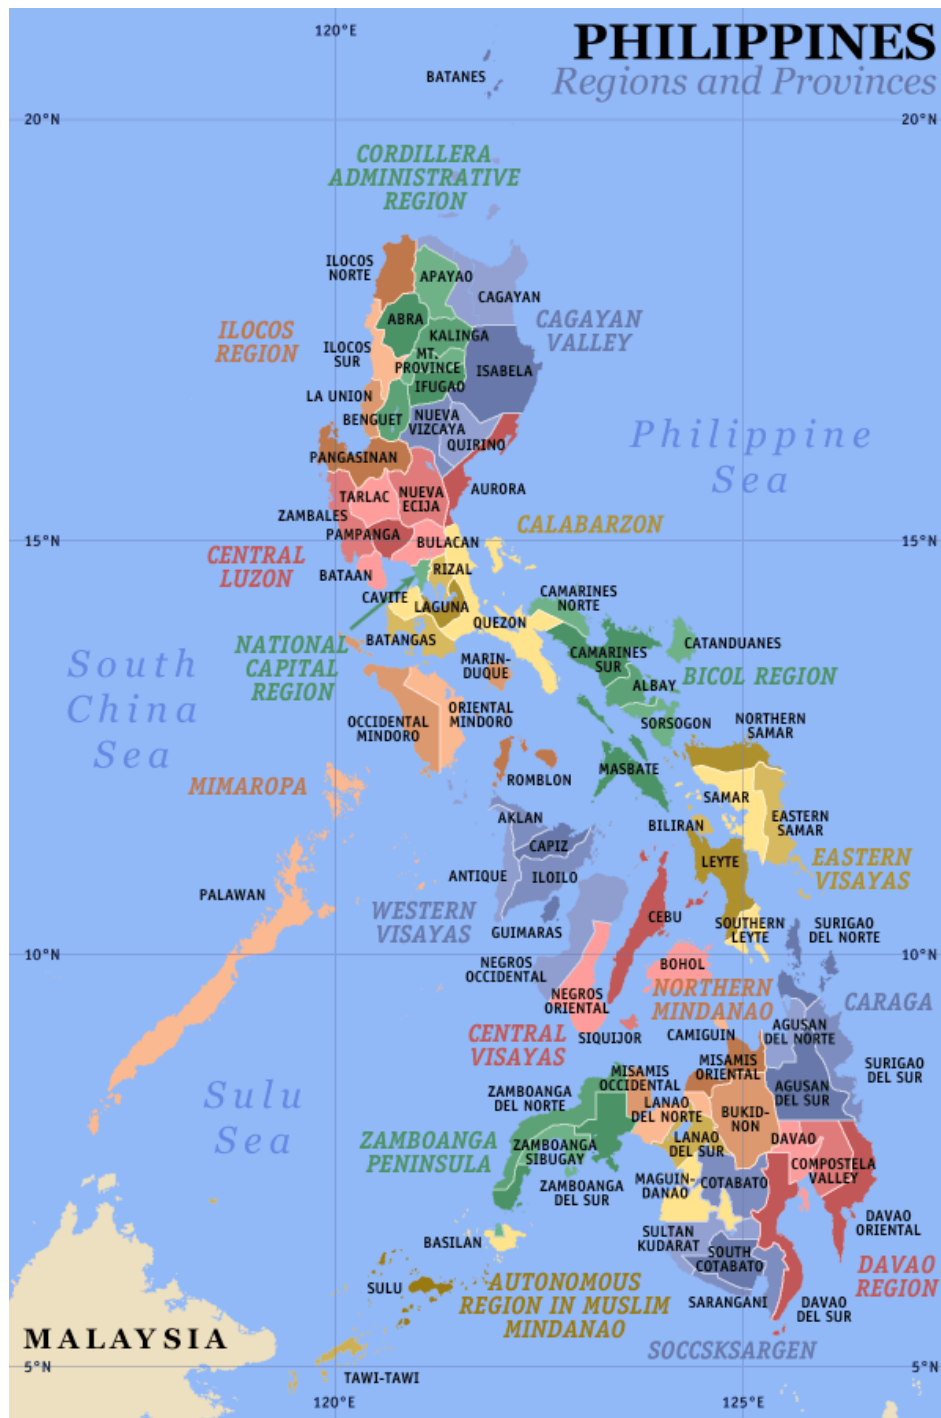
PHILIPPINES
Regions and Provinces

120°E
20°N
20°N
BATANES

CORDILLERA ADMINISTRATIVE REGION

ILOCOS NORTE
APAYAO
CAGAYAN
ABRA
KALINGA
ILOCOS REGION
ILOCOS SUR
MT. PROVINCE
IFUGAO
ISABELA
CAGAYAN VALLEY
LA UNION
BENGUET
NUEVA VIZCAYA
QUIRINO
Philippine Sea
PANGASINAN
TARLAC
NUEVA ECIJA
AURORA
ZAMBALES
PAMPANGA
BULACAN
CALABARZON
15°N
15°N
CENTRAL LUZON
BATAAN
RIZAL
CAVITE
LAGUNA
CAMARINES NORTE
NATIONAL CAPITAL REGION
BATANGAS
QUEZON
CATANDUANES
South China Sea
MARIN-DUQUE
CAMARINES SUR
BICOL REGION
ALBAY
OCCIDENTAL MINDORO
ORIENTAL MINDORO
SORSOGON
NORTHERN SAMAR
MIMAROPA
ROMBLON
MASBATE
SAMAR
AKLAN
BILIRAN
EASTERN SAMAR
CAPIZ
LEYTE
EASTERN VISAYAS
ANTIQUE
ILOILO
PALAWAN
WESTERN VISAYAS
CEBU
SOUTHERN LEYTE
SURIGAO DEL NORTE
GUIMARAS
10°N
10°N
NEGROS OCCIDENTAL
BOHOL
NORTHERN MINDANAO
CARAGA
NEGROS ORIENTAL
CENTRAL VISAYAS
SIQUIJOR
CAMIGUIN
AGUSAN DEL NORTE
MISAMIS ORIENTAL
SURIGAO DEL SUR
MISAMIS OCCIDENTAL
ZAMBOANGA DEL NORTE
AGUSAN DEL SUR
Sulu Sea
LANAO DEL NORTE
BUKID-NON
LANAO DEL SUR
DAVAO
ZAMBOANGA PENINSULA
ZAMBOANGA SIBUGAY
COMPOSTELA VALLEY
ZAMBOANGA DEL SUR
MAGUIN-DANAO
COTABATO
DAVAO ORIENTAL
SULTAN KUDARAT
BASILAN
SOUTH COTABATO
DAVAO REGION
SULU
AUTONOMOUS REGION IN MUSLIM MINDANAO
SARANGANI
DAVAO DEL SUR
MALAYSIA
SOCCSKSARGEN
5°N
5°N
TAWI-TAWI
120°E
125°E